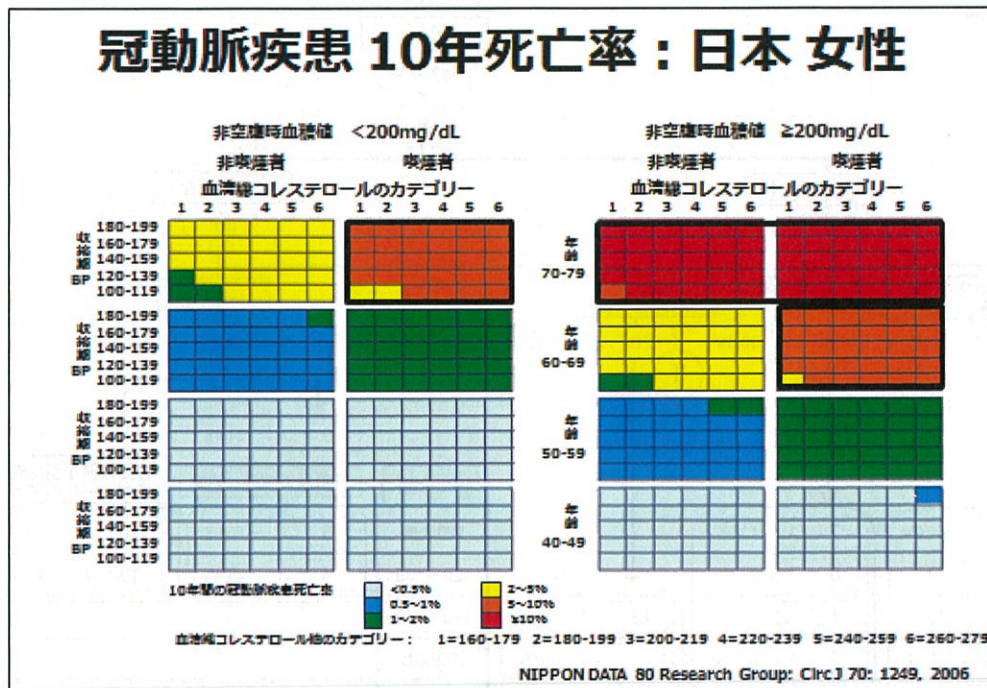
冠動脈疾患 10年死亡率：日本 女性

非空腹時血糖値 <200mg/dL

非喫煙者 喫煙者

血清総コレステロールのカテゴリー

1 2 3 4 5 6 1 2 3 4 5 6

非空腹時血糖値 ≧200mg/dL

非喫煙者 喫煙者

血清総コレステロールのカテゴリー

1 2 3 4 5 6 1 2 3 4 5 6

収縮期 BP
180-199
160-179
140-159
120-139
100-119

年齢 70-79

収縮期 BP
180-199
160-179
140-159
120-139
100-119

年齢 60-69

収縮期 BP
180-199
160-179
140-159
120-139
100-119

年齢 50-59

収縮期 BP
180-199
160-179
140-159
120-139
100-119

年齢 40-49

10年間の冠動脈疾患死亡率

<0.5%
0.5~1%
1~2%
2~5%
5~10%
≥10%

血清総コレステロール値のカテゴリー： 1=160-179 2=180-199 3=200-219 4=220-239 5=240-259 6=260-279

NIPPON DATA 80 Research Group: Circ J 70: 1249, 2006